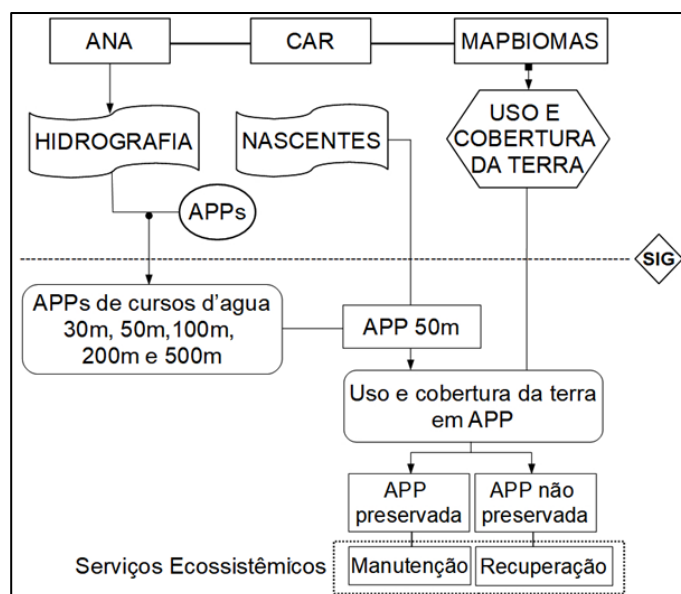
ANA

CAR

MAPBIOMAS

HIDROGRAFIA

NASCENTES

USO E COBERTURA DA TERRA

APPs

SIG

APPs de cursos d'agua 30m, 50m,100m, 200m e 500m

APP 50m

Uso e cobertura da terra em APP

APP preservada

APP não preservada

Serviços Ecossistêmicos

Manutenção

Recuperação